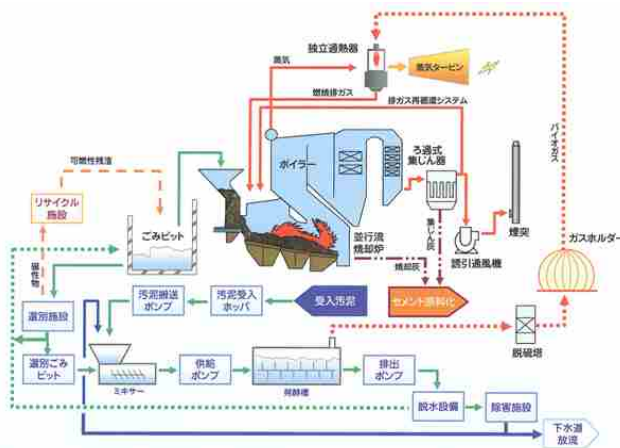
独立過熱器
蒸気
蒸気タービン
燃焼排ガス
排ガス再循環システム
バイオガス
可燃性残渣
ボイラー
ろ過式集じん器
リサイクル施設
ごみピット
集じん灰
煙突
ガスホルダー
並行流焼却炉
焼却灰
誘引通風機
不燃性物
汚泥搬送ポンプ
汚泥受入ホッパ
受入汚泥
セメント原料化
選別施設
脱硫塔
選別ごみピット
ミキサー
供給ポンプ
発酵槽
排出ポンプ
脱水設備
除害施設
下水道放流